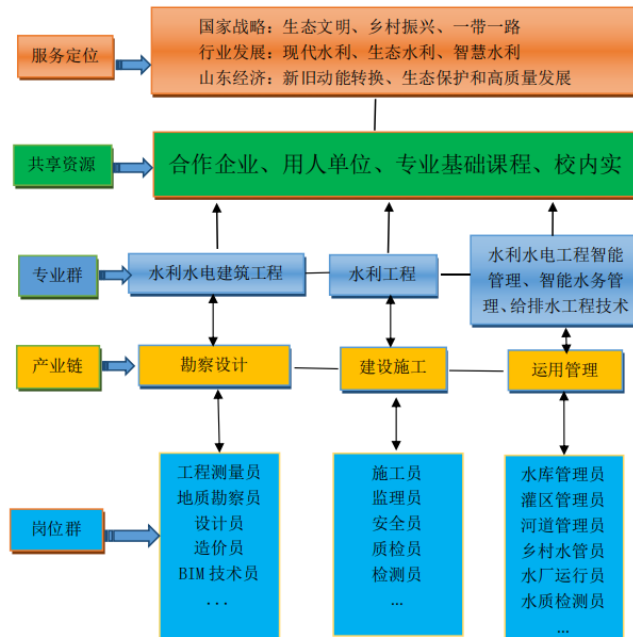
服务定位

国家战略：生态文明、乡村振兴、一带一路
行业发展：现代水利、生态水利、智慧水利
山东经济：新旧动能转换、生态保护和高质量发展

共享资源

合作企业、用人单位、专业基础课程、校内实

专业群

水利水电建筑工程

水利工程

水利水电工程智能管理、智能水务管理、给排水工程技术

产业链

勘察设计

建设施工

运用管理

岗位群

工程测量员
地质勘察员
设计员
造价员
BIM 技术员
...

施工员
监理员
安全员
质检员
检测员
...

水库管理员
灌区管理员
河道管理员
乡村水管员
水厂运行员
水质检测员
...